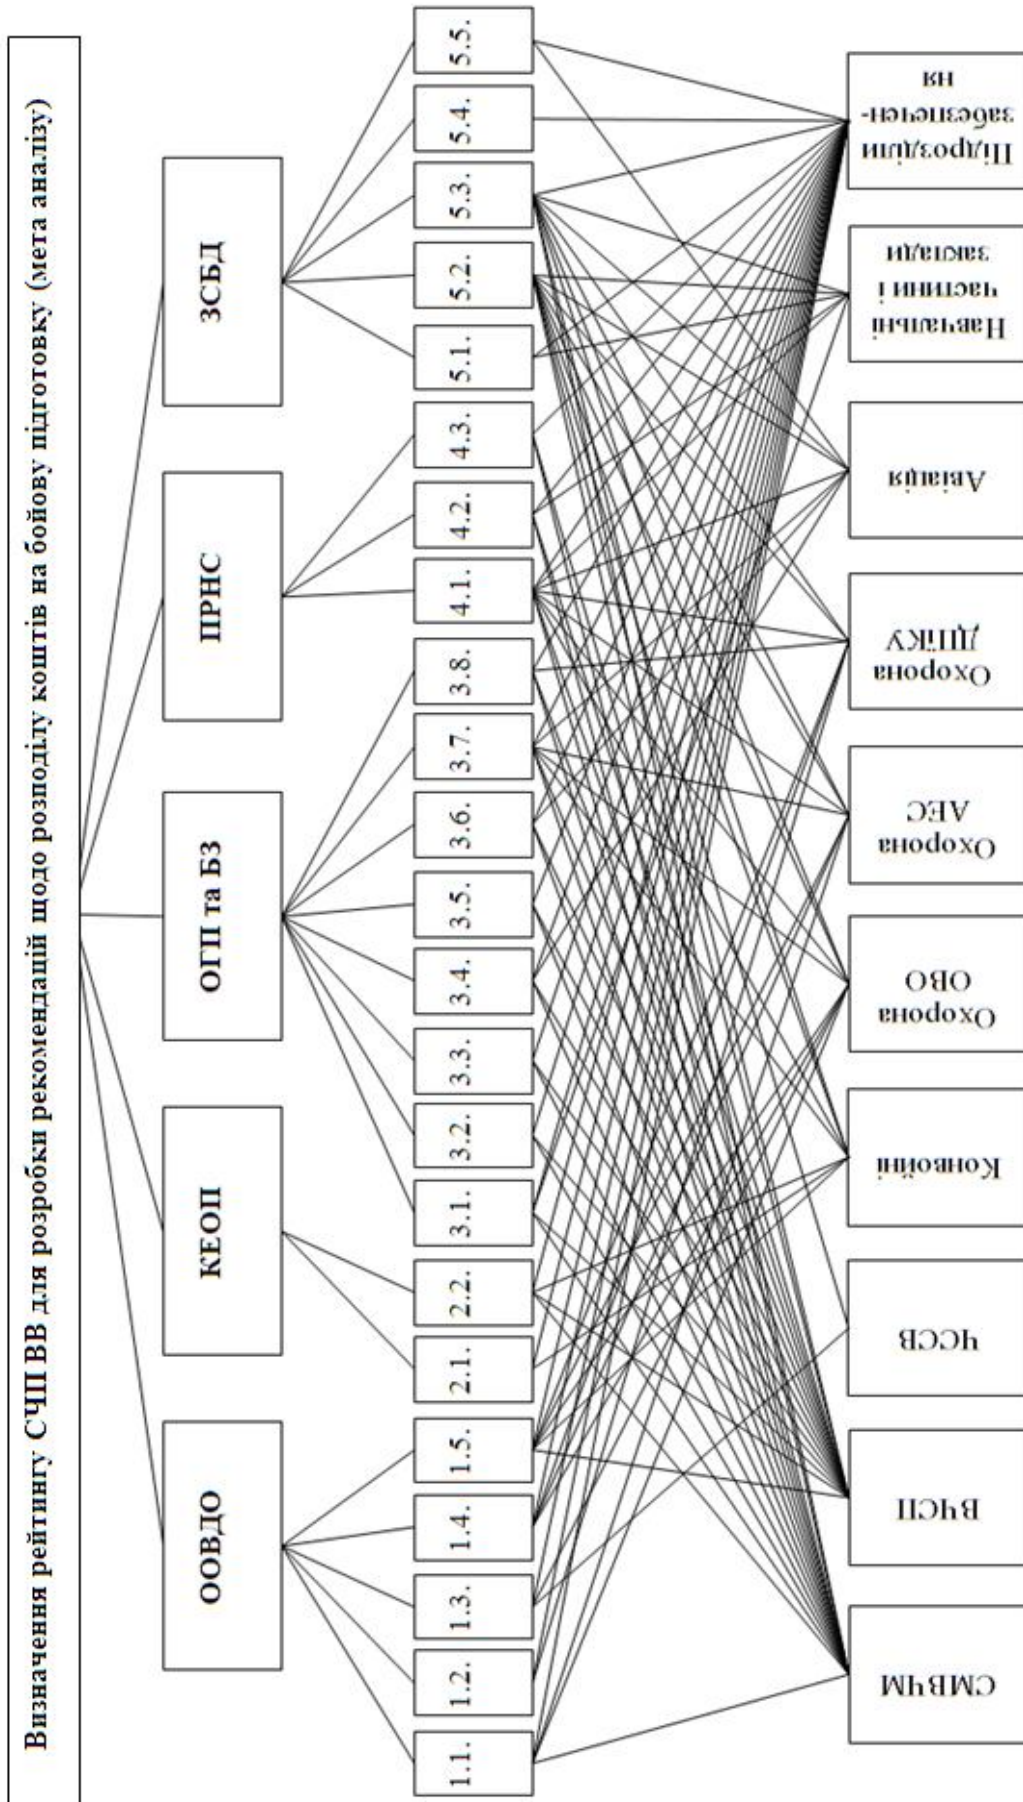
Визначення рейтингу СЧП ВВ для розробки рекомендацій щодо розподілу коштів на бойову підготовку (мета аналізу)

ООВДО

КЕОП

ОГП та БЗ

ПРНС

ЗСБД

1.1.

1.2.

1.3.

1.4.

1.5.

2.1.

2.2.

3.1.

3.2.

3.3.

3.4.

3.5.

3.6.

3.7.

3.8.

4.1.

4.2.

4.3.

5.1.

5.2.

5.3.

5.4.

5.5.

СМВЧМ

ВЧСП

ЧССВ

Конвойні

Охорона ОВО

Охорона АЕС

Охорона ДПКУ

Авіація

Навчальні частини і заклади

Підрозділи забезпечення